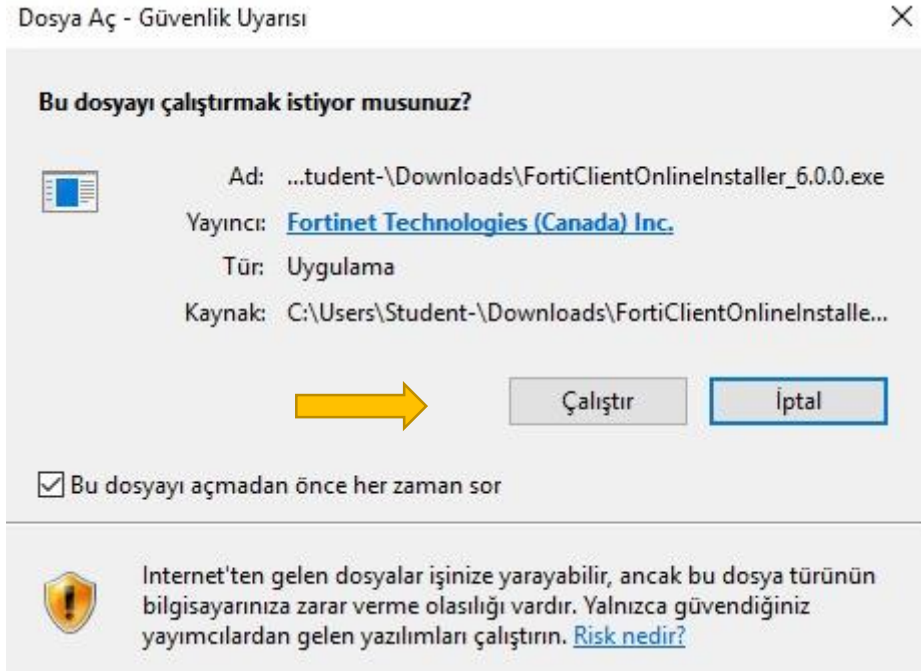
Dosya Aç - Güvenlik Uyarısı

×

Bu dosyayı çalıştırmak istiyor musunuz?

Ad: ...tudent-\Downloads\FortiClientOnlineInstaller_6.0.0.exe

Yayıncı: Fortinet Technologies (Canada) Inc.

Tür: Uygulama

Kaynak: C:\Users\Student-\Downloads\FortiClientOnlineInstalle...

Çalıştır

İptal

Bu dosyayı açmadan önce her zaman sor

Internet'ten gelen dosyalar işinize yarayabilir, ancak bu dosya türünün bilgisayarınıza zarar verme olasılığı vardır. Yalnızca güvendiğiniz yayımcılardan gelen yazılımları çalıştırın. Risk nedir?